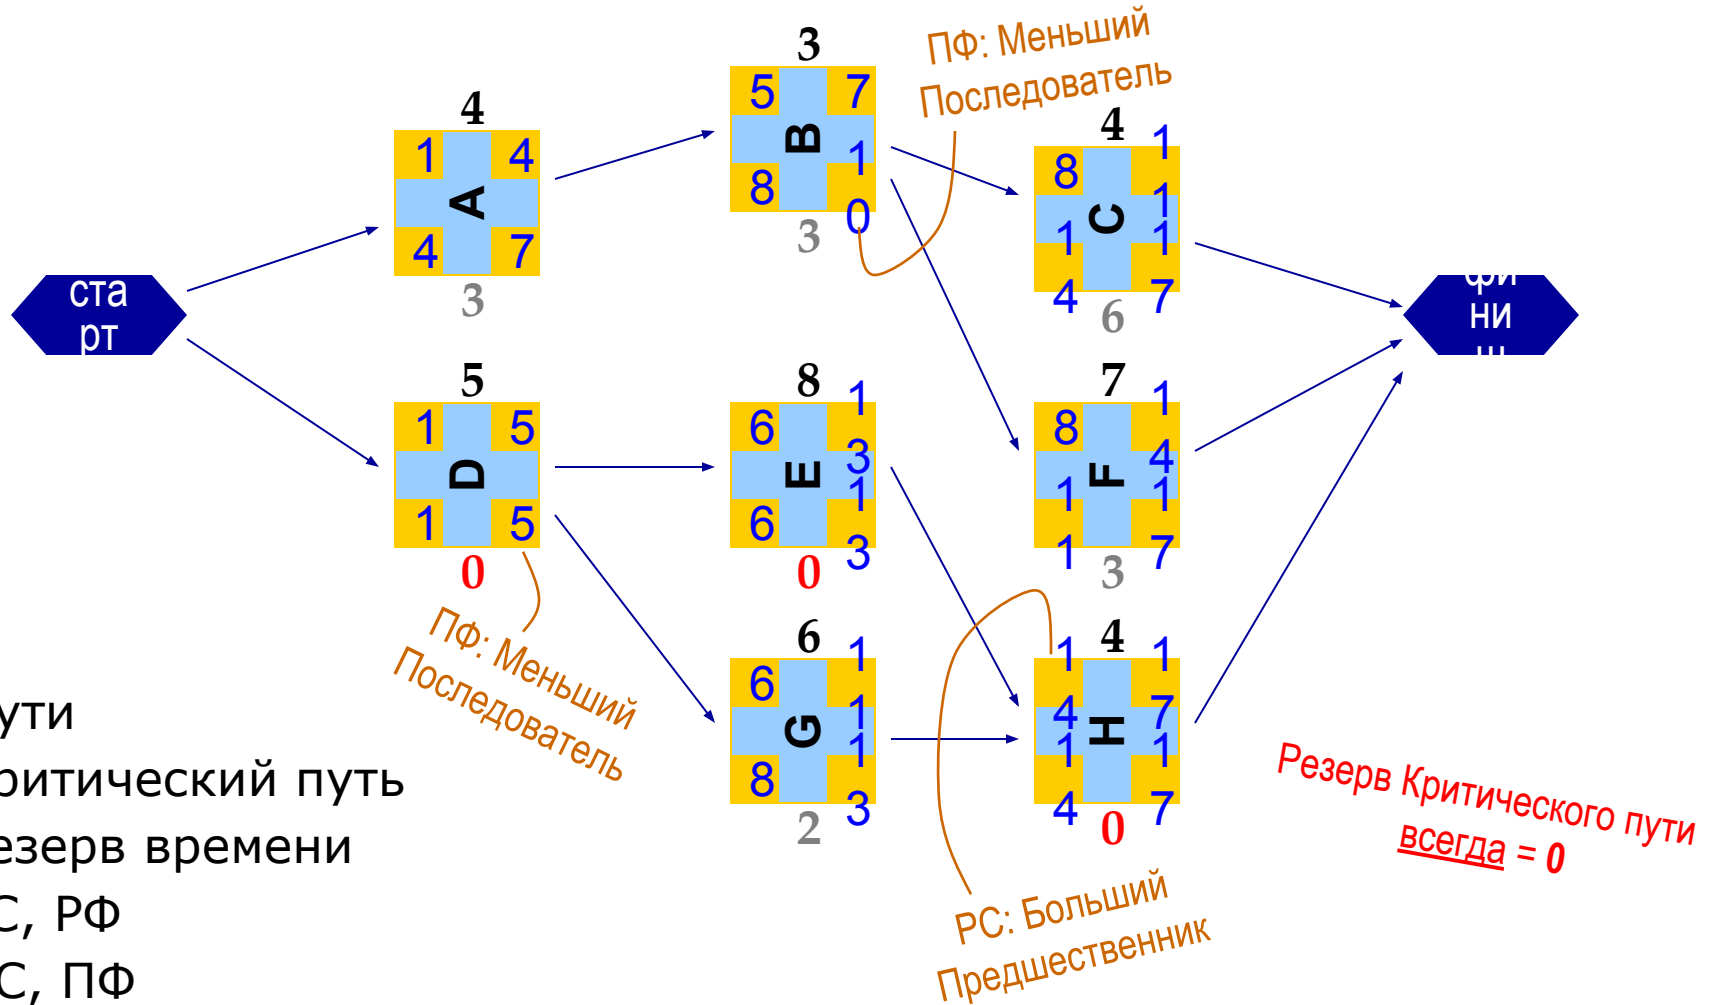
ПФ: Меньший Последователь

ста рт

4
1 4
A
4 7
3

3
5 7
B
8 10
3

4
8 11
C
14 17
6

фи ни ш

5
1 5
D
1 5
0

8
6 13
E
6 13
0

7
8 14
F
11 17
3

6
6 11
G
8 13
2

4
14 17
H
14 17
0

ПФ: Меньший Последователь

РС: Больший Предшественник

Резерв Критического пути всегда = 0

ути
ритический путь
езерв времени
С, РФ
С, ПФ